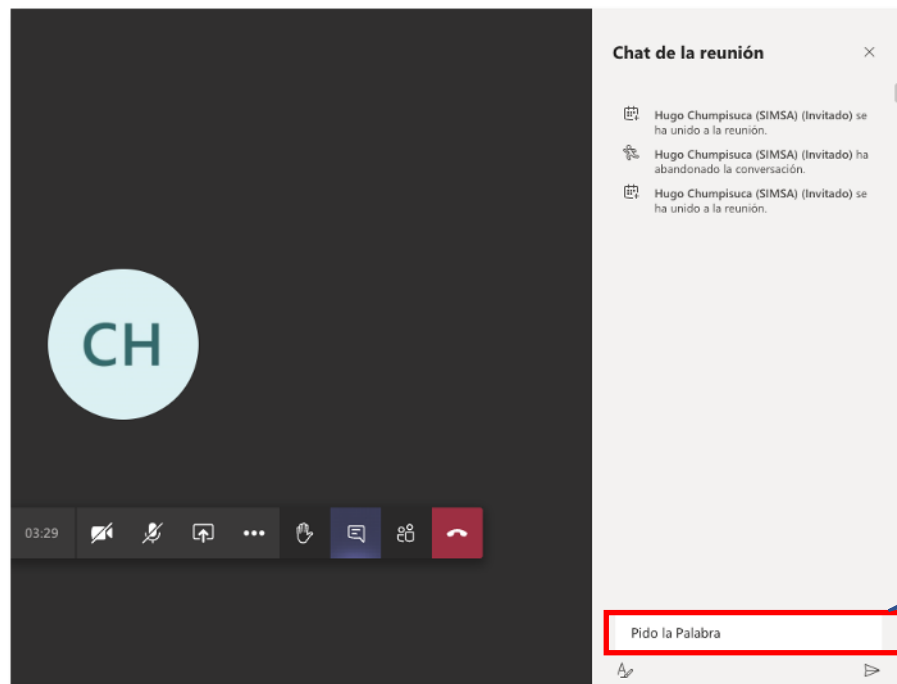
CH

03:29

Chat de la reunión

×

Hugo Chumpisuca (SIMSA) (Invitado) se ha unido a la reunión.

Hugo Chumpisuca (SIMSA) (Invitado) ha abandonado la conversación.

Hugo Chumpisuca (SIMSA) (Invitado) se ha unido a la reunión.

Pido la Palabra